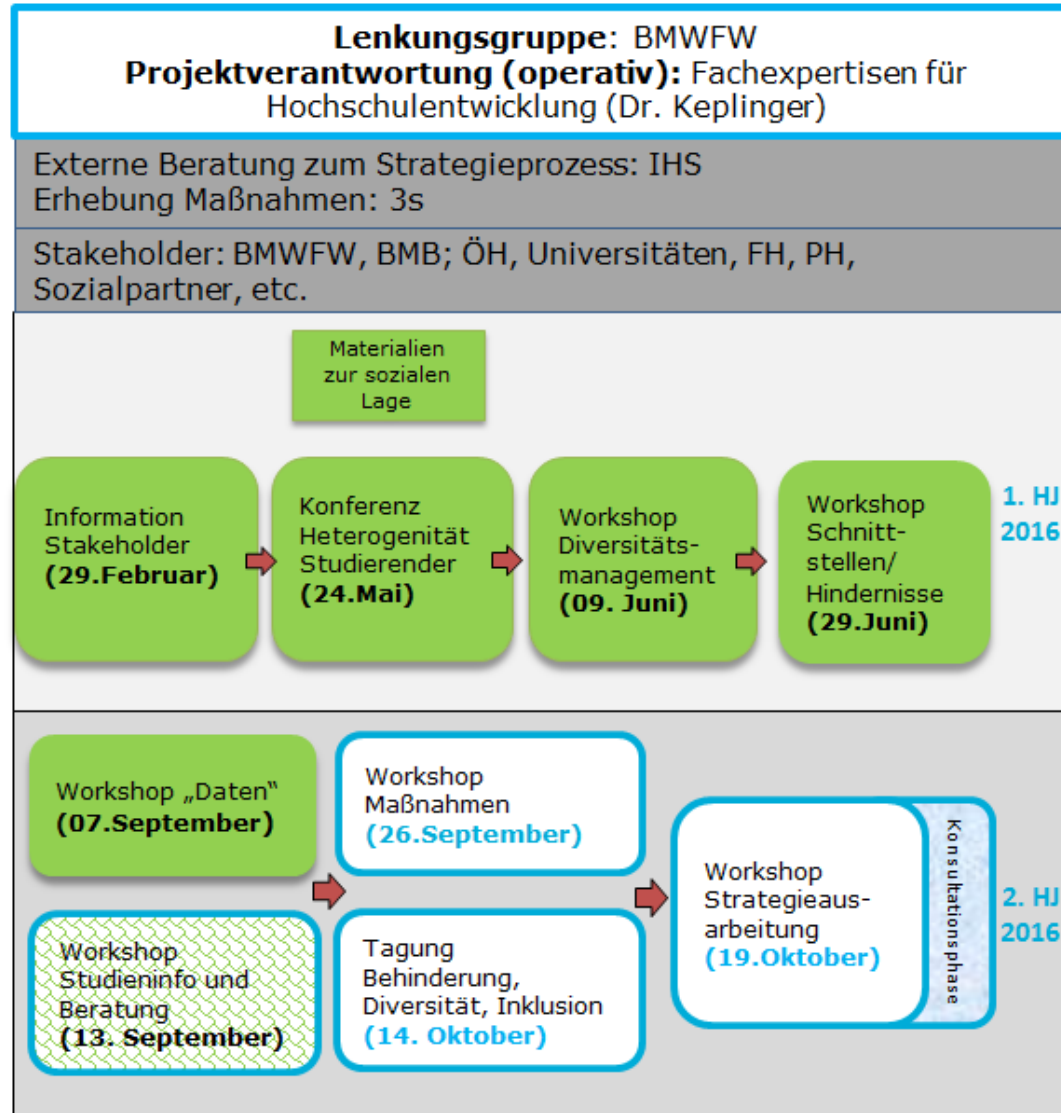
**Lenkungsgruppe**: BMWFW
**Projektverantwortung (operativ):** Fachexpertisen für Hochschulentwicklung (Dr. Keplinger)

Externe Beratung zum Strategieprozess: IHS
Erhebung Maßnahmen: 3s

Stakeholder: BMWFW, BMB; ÖH, Universitäten, FH, PH, Sozialpartner, etc.

Materialien zur sozialen Lage

Information Stakeholder **(29.Februar)**

Konferenz Heterogenität Studierender **(24.Mai)**

Workshop Diversitätsmanagement **(09. Juni)**

Workshop Schnittstellen/ Hindernisse **(29.Juni)**

**1. HJ 2016**

Workshop „Daten" **(07.September)**

Workshop Studieninfo und Beratung **(13. September)**

Workshop Maßnahmen **(26.September)**

Tagung Behinderung, Diversität, Inklusion **(14. Oktober)**

Workshop Strategieausarbeitung **(19.Oktober)**

Konsultationsphase

**2. HJ 2016**